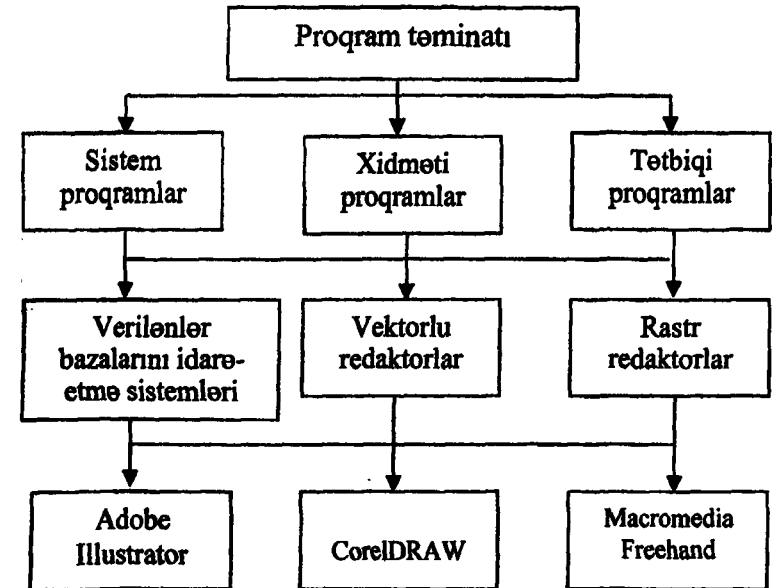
Proqram təminatı

Sistem proqramlar

Xidməti proqramlar

Tətbiqi proqramlar

Verilənlər bazalarını idarəetmə sistemləri

Vektorlu redaktorlar

Rastr redaktorlar

Adobe Illustrator

CorelDRAW

Macromedia Freehand